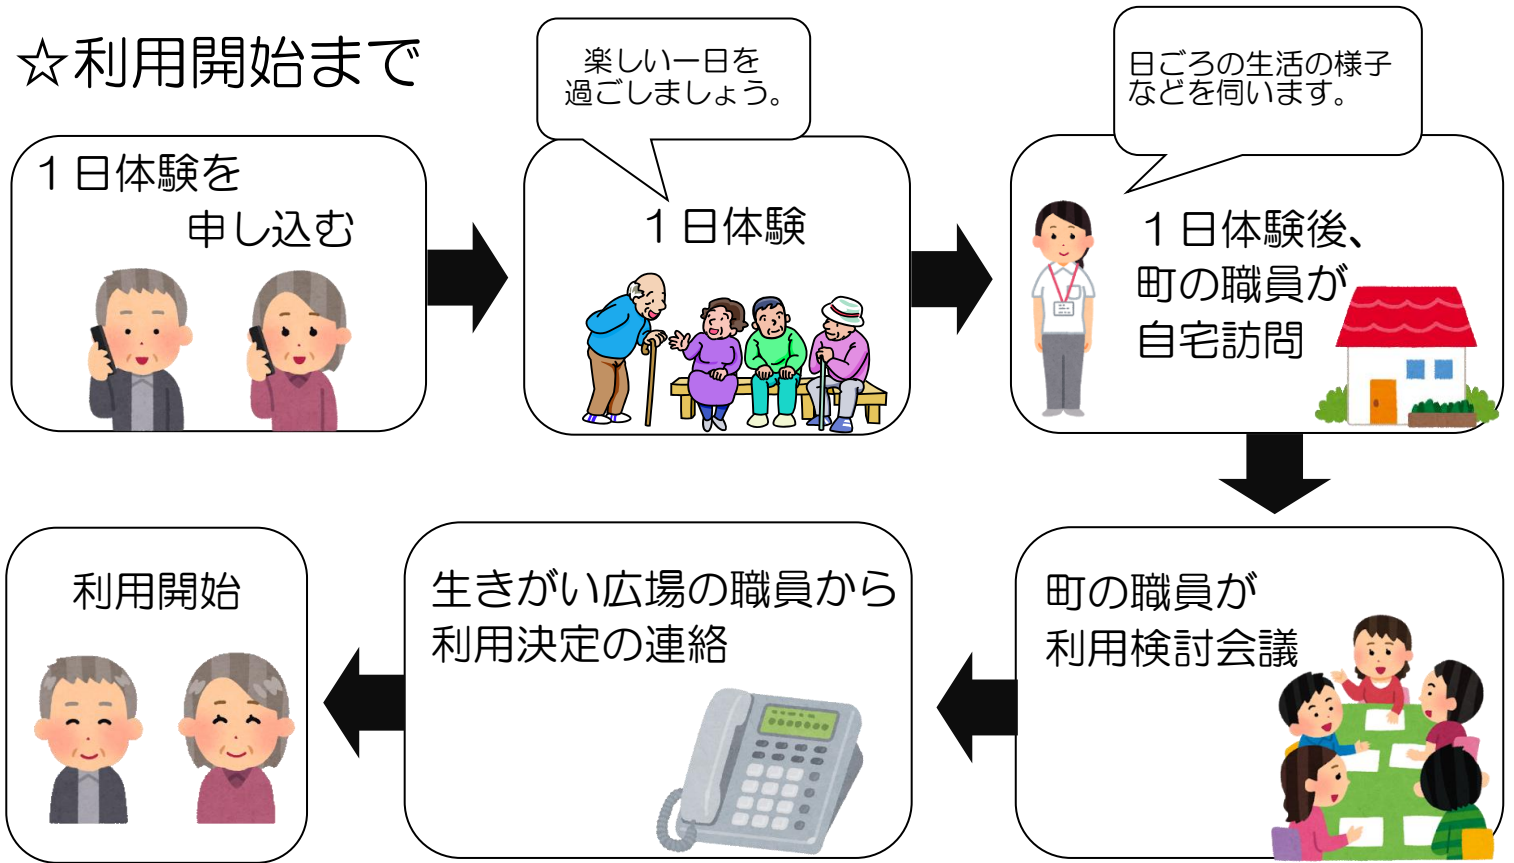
☆利用開始まで

１日体験を
申し込む

楽しい一日を
過ごしましょう。

１日体験

日ごろの生活の様子
などを伺います。

１日体験後、
町の職員が
自宅訪問

町の職員が
利用検討会議

生きがい広場の職員から
利用決定の連絡

利用開始